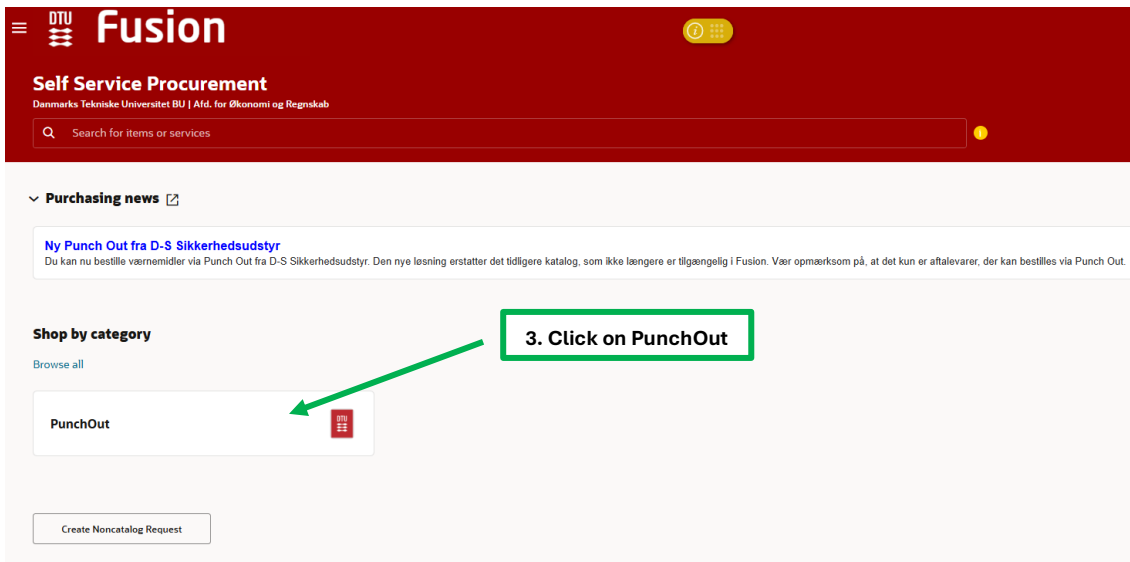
DTU Fusion

Self Service Procurement
Danmarks Tekniske Universitet BU | Afd. for Økonomi og Regnskab

Search for items or services

Purchasing news

Ny Punch Out fra D-S Sikkerhedsudstyr
Du kan nu bestille værnemidler via Punch Out fra D-S Sikkerhedsudstyr. Den nye løsning erstatter det tidligere katalog, som ikke længere er tilgængelig i Fusion. Vær opmærksom på, at det kun er aftalevarer, der kan bestilles via Punch Out.

Shop by category

3. Click on PunchOut

Browse all

PunchOut

DTU

Create Noncatalog Request